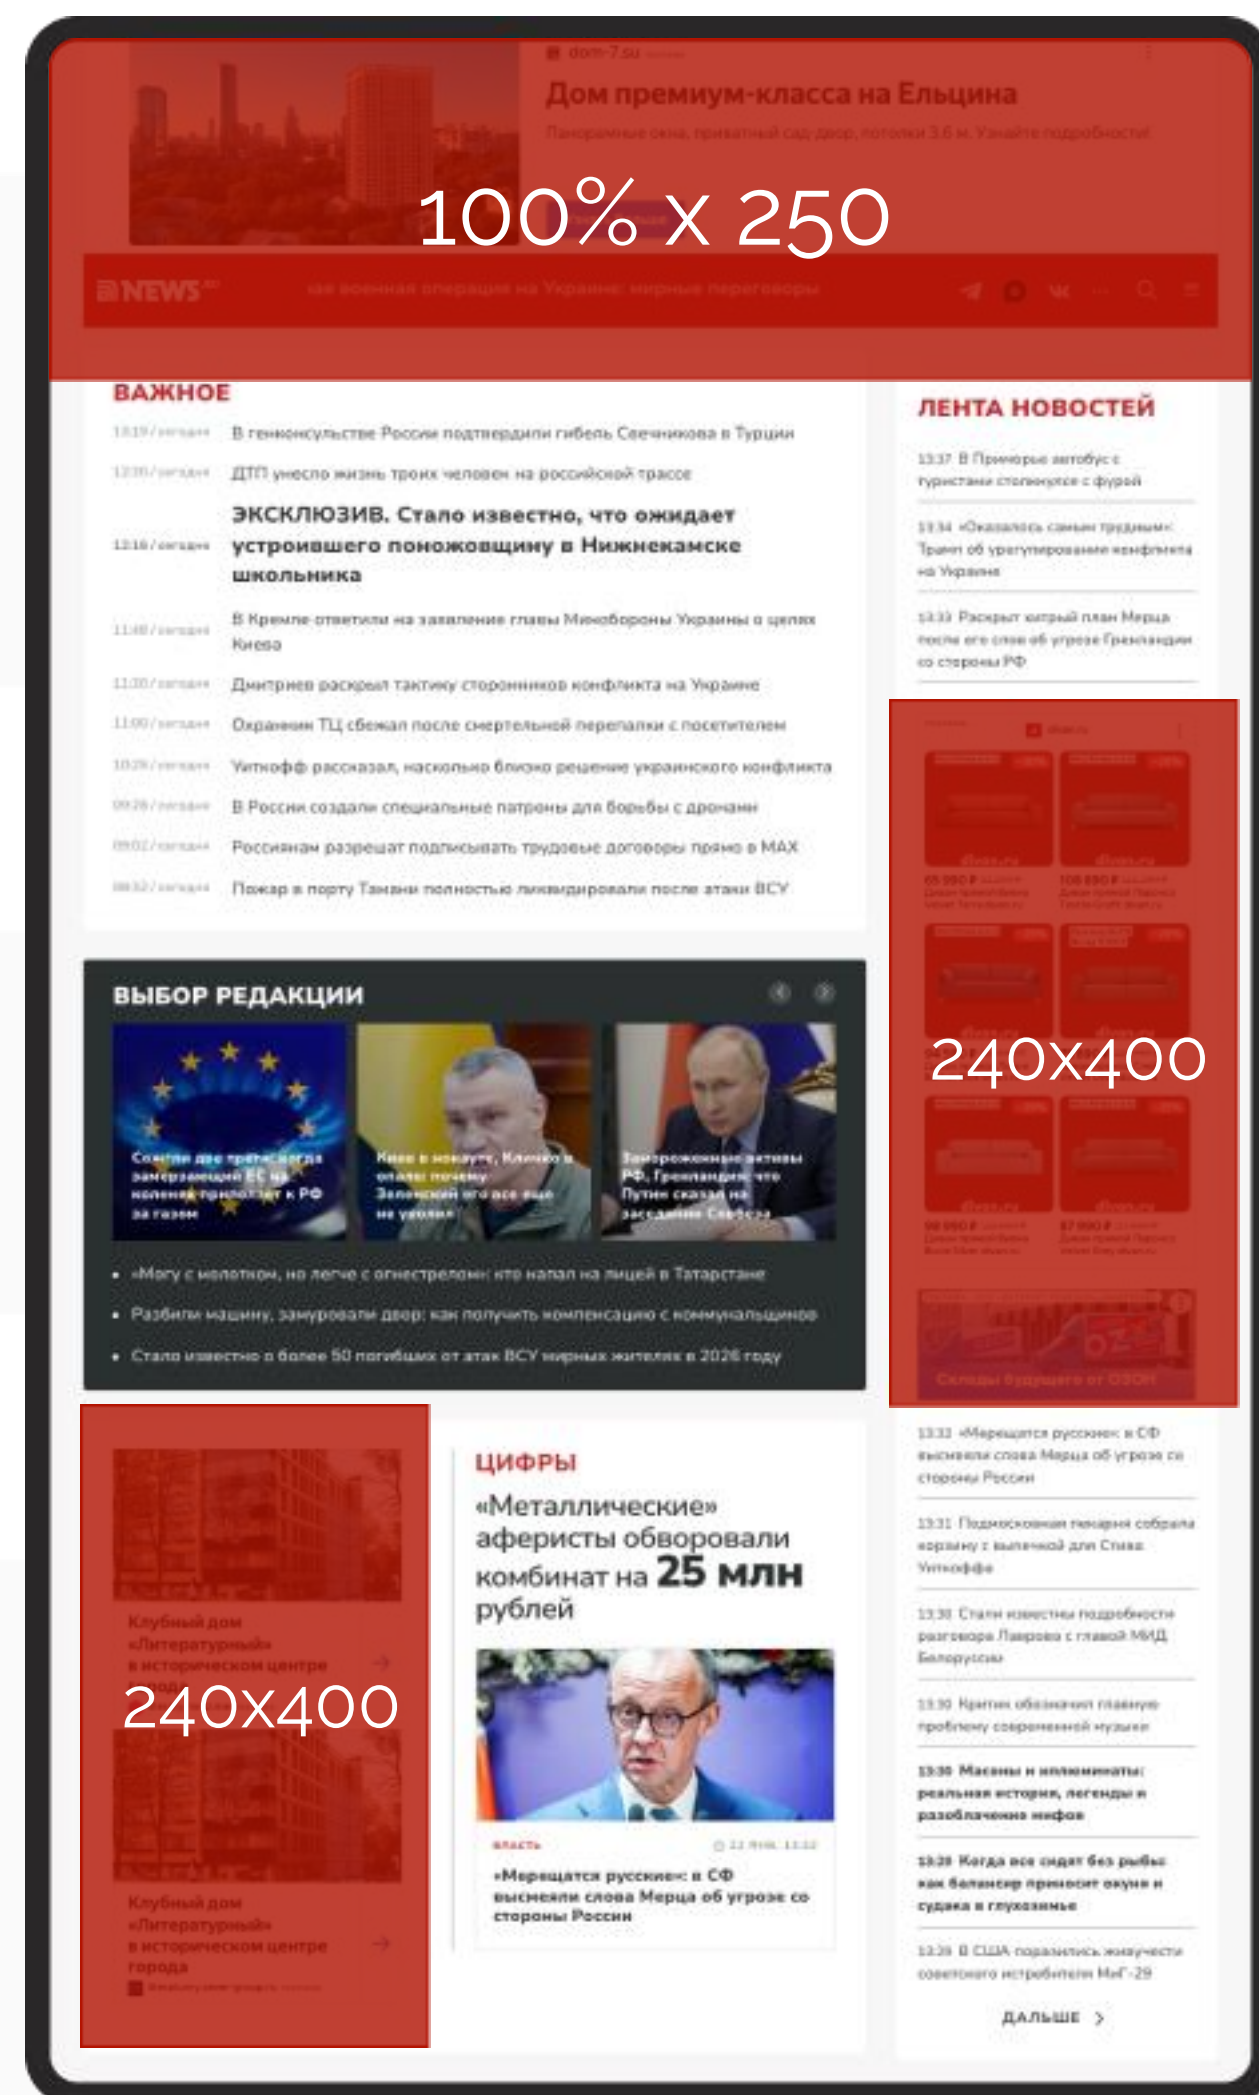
dom-7.su

Дом премиум-класса на Ельцина

Панорамные окна, приватный сад-двор, потолки 3,6 м. Узнайте подробности!

100% x 250

NEWS

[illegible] военная операция на Украине: мирные переговоры

ВАЖНОЕ

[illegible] В генконсульстве России подтвердили гибель Свечникова в Турции

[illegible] ДТП унесло жизнь троих человек на российской трассе

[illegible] ЭКСКЛЮЗИВ. Стало известно, что ожидает устроившего поножовщину в Нижнекамске школьника

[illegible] В Кремле ответили на заявление главы Минобороны Украины о целях Киева

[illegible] Дмитриев раскрыл тактику сторонников конфликта на Украине

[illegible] Охранник ТЦ сбежал после смертельной перепалки с посетителем

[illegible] Уиткофф рассказал, насколько близко решение украинского конфликта

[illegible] В России создали специальные патроны для борьбы с дронами

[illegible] Россиянам разрешат подписывать трудовые договоры прямо в MAX

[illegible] Пожар в порту Тамани полностью ликвидировали после атаки ВСУ

ВЫБОР РЕДАКЦИИ

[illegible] замерзающий ЕС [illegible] к РФ за газом

Киев в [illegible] Зеленский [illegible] не уволил

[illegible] активы РФ, Гренландия: что Путин сказал на заседании Совбеза

• «Могу с молотком, но легче с огнестрелом»: кто напал на лицей в Татарстане

• Разбили машину, замуровали двор: как получить компенсацию с коммунальщиков

• Стало известно о более 50 погибших от атак ВСУ мирных жителях в 2026 году

ЛЕНТА НОВОСТЕЙ

13:37 В Приморье автобус с туристами столкнулся с фурой

13:34 «Оказалось самым трудным»: Трамп об урегулировании конфликта на Украине

13:33 Раскрыт хитрый план Мерца после его слов об угрозе Гренландии со стороны РФ

240X400

Склады будущего от OZON

13:33 «Мерещатся русские»: в СФ высмеяли слова Мерца об угрозе со стороны России

13:31 Подмосковная пекарня собрала корзину с выпечкой для Стива Уиткоффа

13:30 Стали известны подробности разговора Лаврова с главой МИД Белоруссии

13:30 Критик обозначил главную проблему современной музыки

13:30 Масоны и иллюминаты: реальная история, легенды и разоблачение мифов

13:29 Когда все сидят без рыбы: как балансир приносит окуня и судака в глухозимье

13:29 В США поразились живучести советского истребителя МиГ-29

ДАЛЬШЕ

Клубный дом «Литературный» в историческом центре города

240X400

Клубный дом «Литературный» в историческом центре города

ЦИФРЫ

«Металлические» аферисты обворовали комбинат на 25 млн рублей

ВЛАСТЬ

«Мерещатся русские»: в СФ высмеяли слова Мерца об угрозе со стороны России